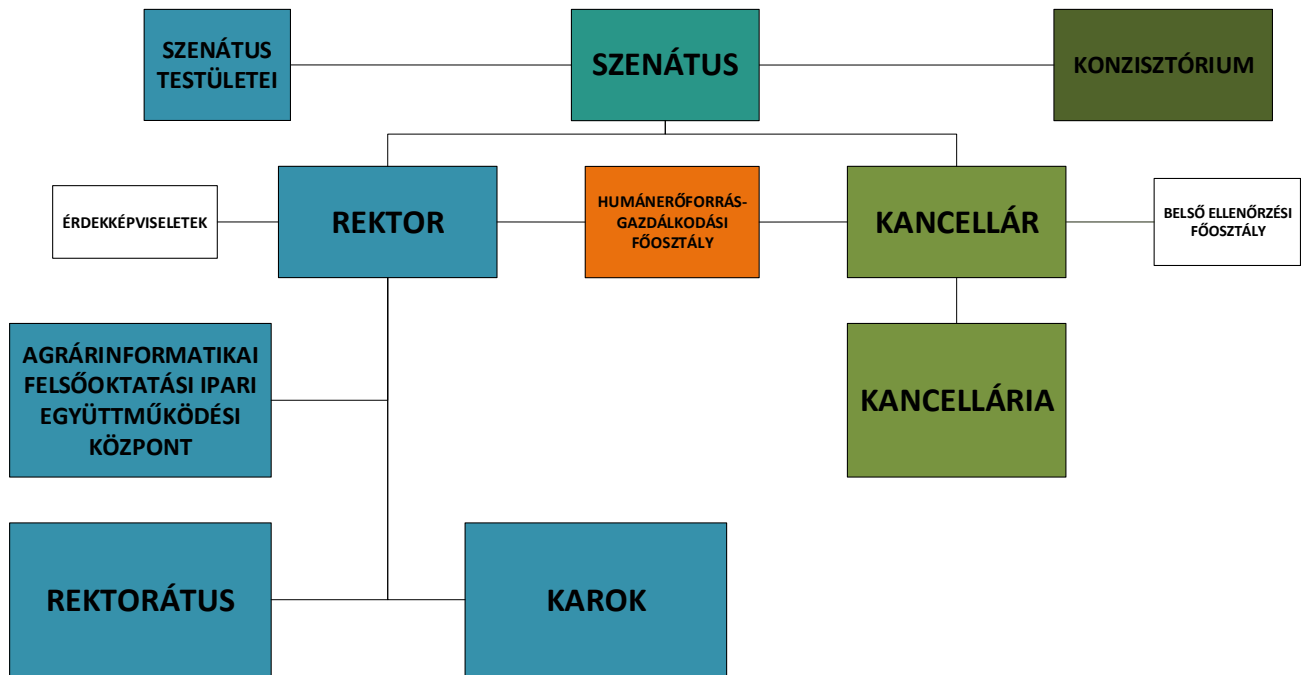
SZENÁTUS TESTÜLETEI

SZENÁTUS

KONZISZTÓRIUM

ÉRDEKKÉPVISELETEK

REKTOR

HUMÁNERŐFORRÁS-GAZDÁLKODÁSI FŐOSZTÁLY

KANCELLÁR

BELSŐ ELLENŐRZÉSI FŐOSZTÁLY

AGRÁRINFORMATIKAI FELSŐOKTATÁSI IPARI EGYÜTTMŰKÖDÉSI KÖZPONT

KANCELLÁRIA

REKTORÁTUS

KAROK